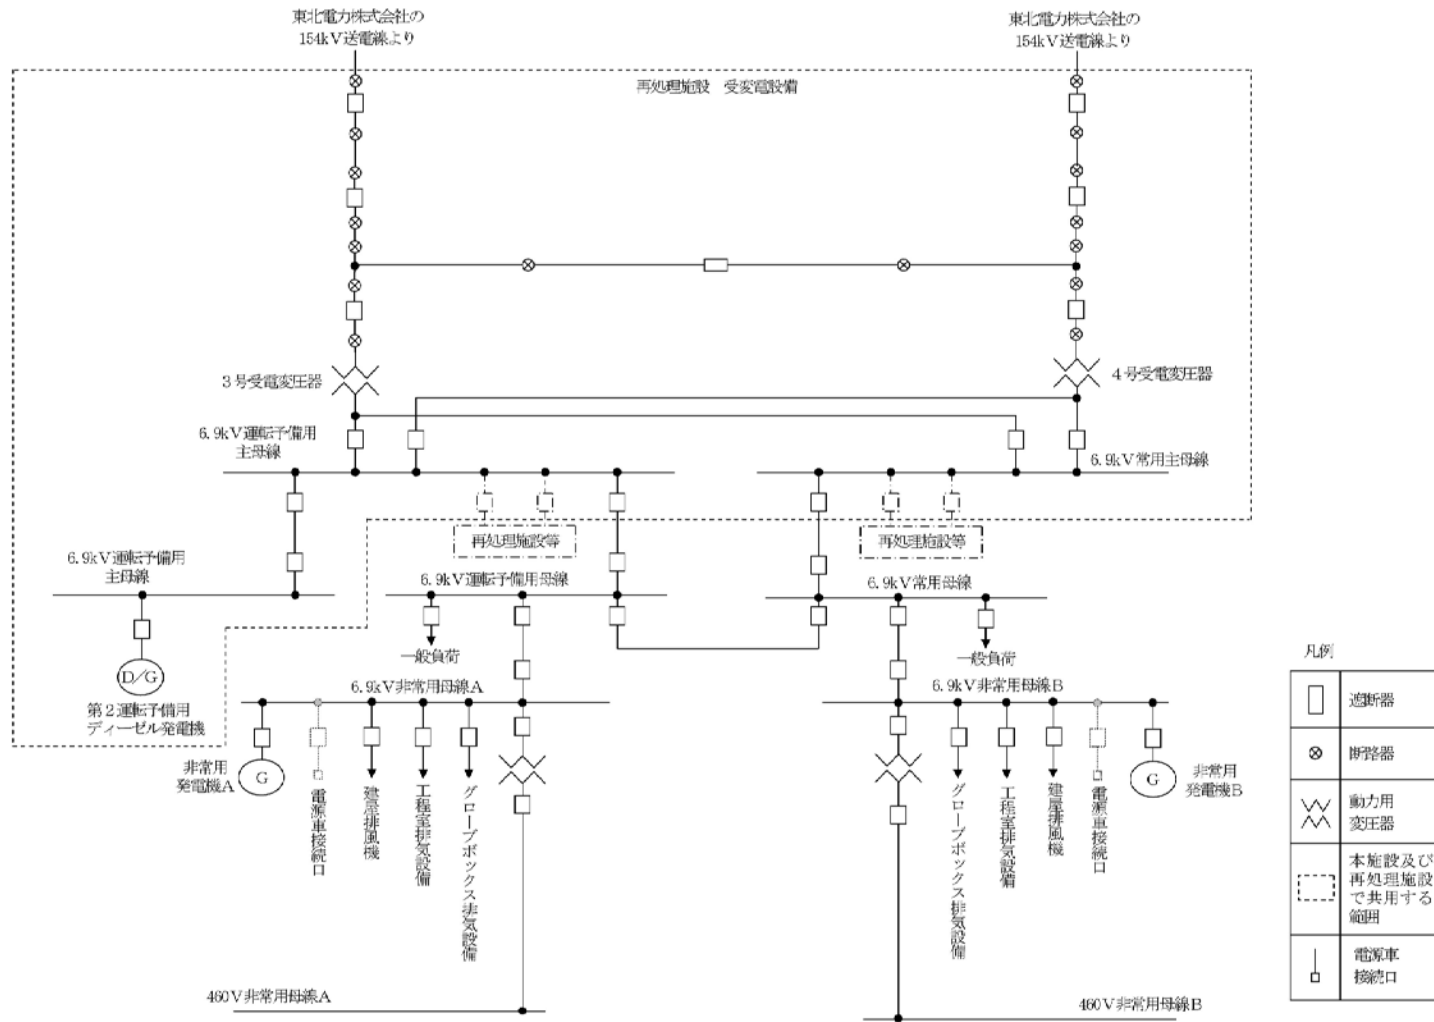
東北電力株式会社の
154kV送電線より

東北電力株式会社の
154kV送電線より

再処理施設 受変電設備

3号受電変圧器

4号受電変圧器

6.9kV運転予備用
主母線

6.9kV常用主母線

再処理施設等

再処理施設等

6.9kV運転予備用
主母線

6.9kV運転予備用母線

6.9kV常用母線

一般負荷

一般負荷

D/G

第2運転予備用
ディーゼル発電機

6.9kV非常用母線A

6.9kV非常用母線B

非常用
発電機A

G

電源車接続口

建屋排風機

工程室排気設備

グローブボックス排気設備

グローブボックス排気設備

工程室排気設備

建屋排風機

電源車接続口

G

非常用
発電機B

460V非常用母線A

460V非常用母線B

凡例

| | |
|---|---|
| | 遮断器 |
| ⊗ | 断路器 |
| | 動力用変圧器 |
| | 本施設及び再処理施設で共用する範囲 |
| | 電源車接続口 |